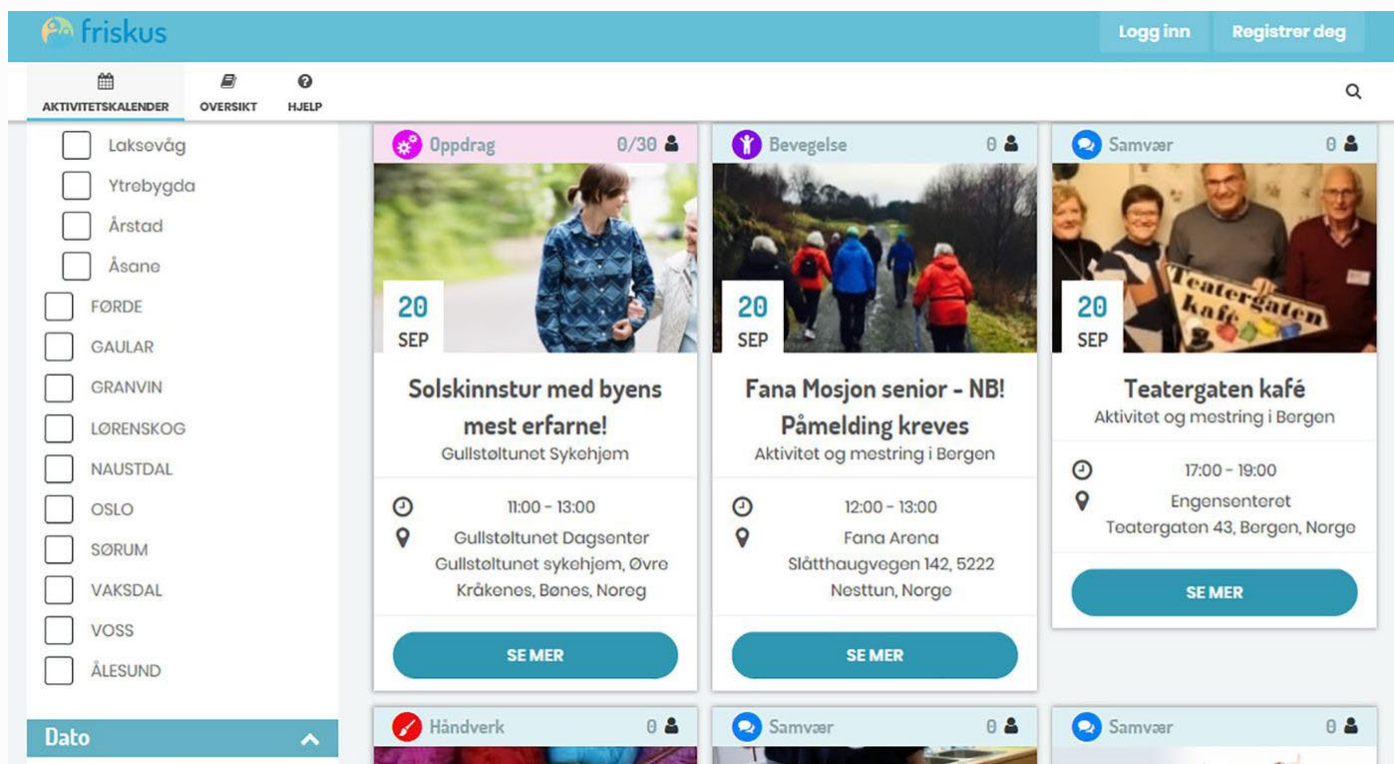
friskus

Logg inn Registrer deg

AKTIVITETSKALENDER OVERSIKT HJELP

Laksevåg
Ytrebygda
Årstad
Åsane
FØRDE
GAULAR
GRANVIN
LØRENSKOG
NAUSTDAL
OSLO
SØRUM
VAKSDAL
VOSS
ÅLESUND

Dato

Oppdrag 0/30

20 SEP

Solskinnstur med byens mest erfarne!

Gullstøltunet Sykehjem

11:00 - 13:00

Gullstøltunet Dagsenter Gullstøltunet sykehjem, Øvre Kråkenes, Bønes, Noreg

SE MER

Bevegelse 0

20 SEP

Fana Mosjon senior - NB! Påmelding kreves

Aktivitet og mestring i Bergen

12:00 - 13:00

Fana Arena Slåtthaugvegen 142, 5222 Nesttun, Norge

SE MER

Samvær 0

20 SEP

Teatergaten kafé

Aktivitet og mestring i Bergen

17:00 - 19:00

Engensenteret Teatergaten 43, Bergen, Norge

SE MER

Håndverk 0

Samvær 0

Samvær 0